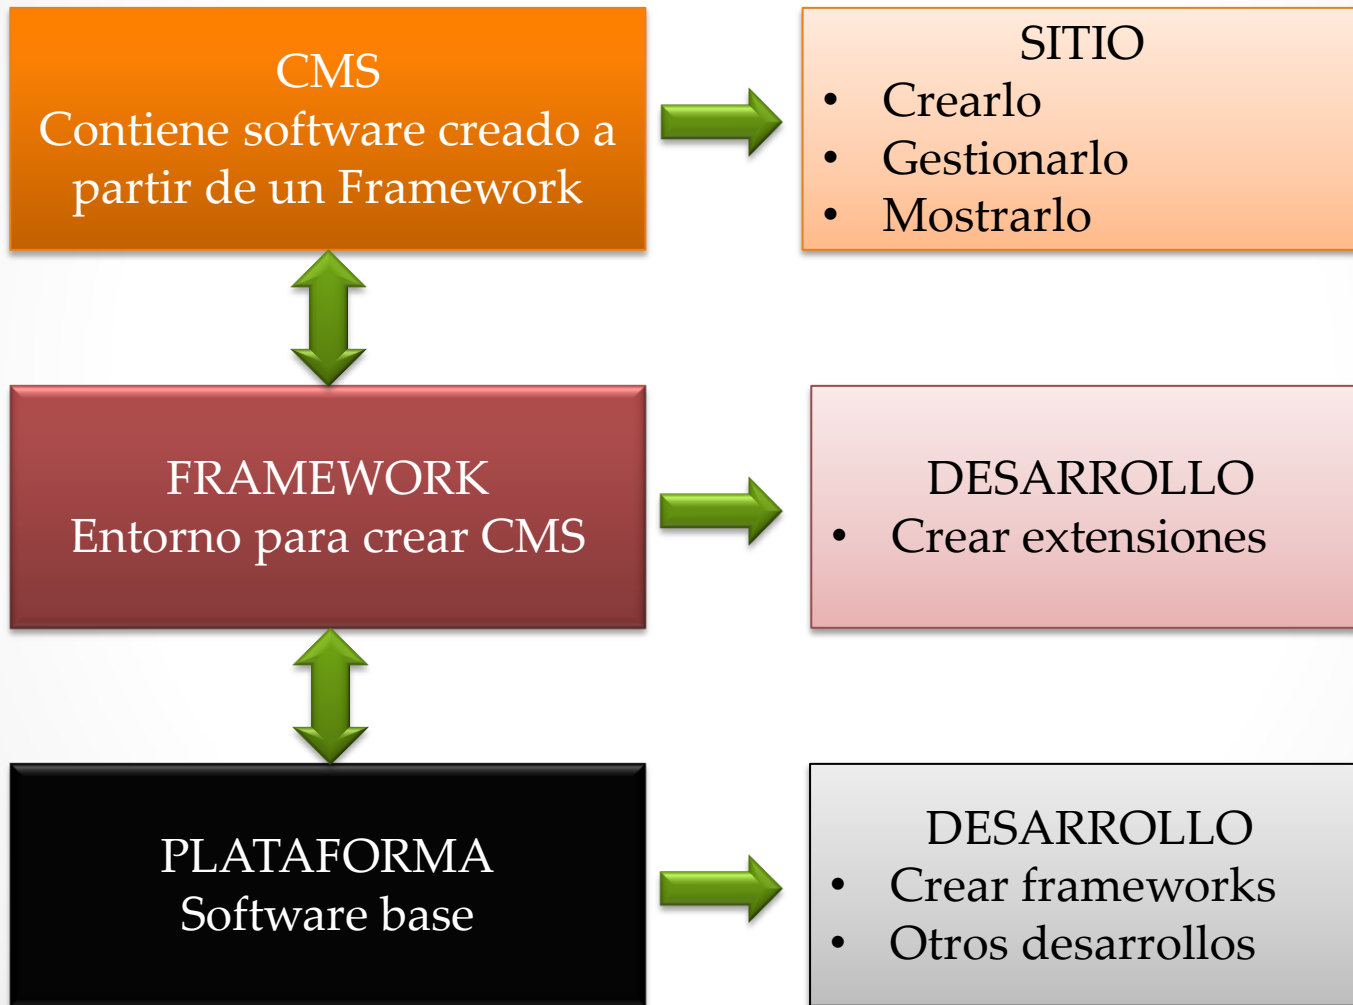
CMS
Contiene software creado a partir de un Framework

SITIO
• Crearlo
• Gestionarlo
• Mostrarlo

FRAMEWORK
Entorno para crear CMS

DESARROLLO
• Crear extensiones

PLATAFORMA
Software base

DESARROLLO
• Crear frameworks
• Otros desarrollos